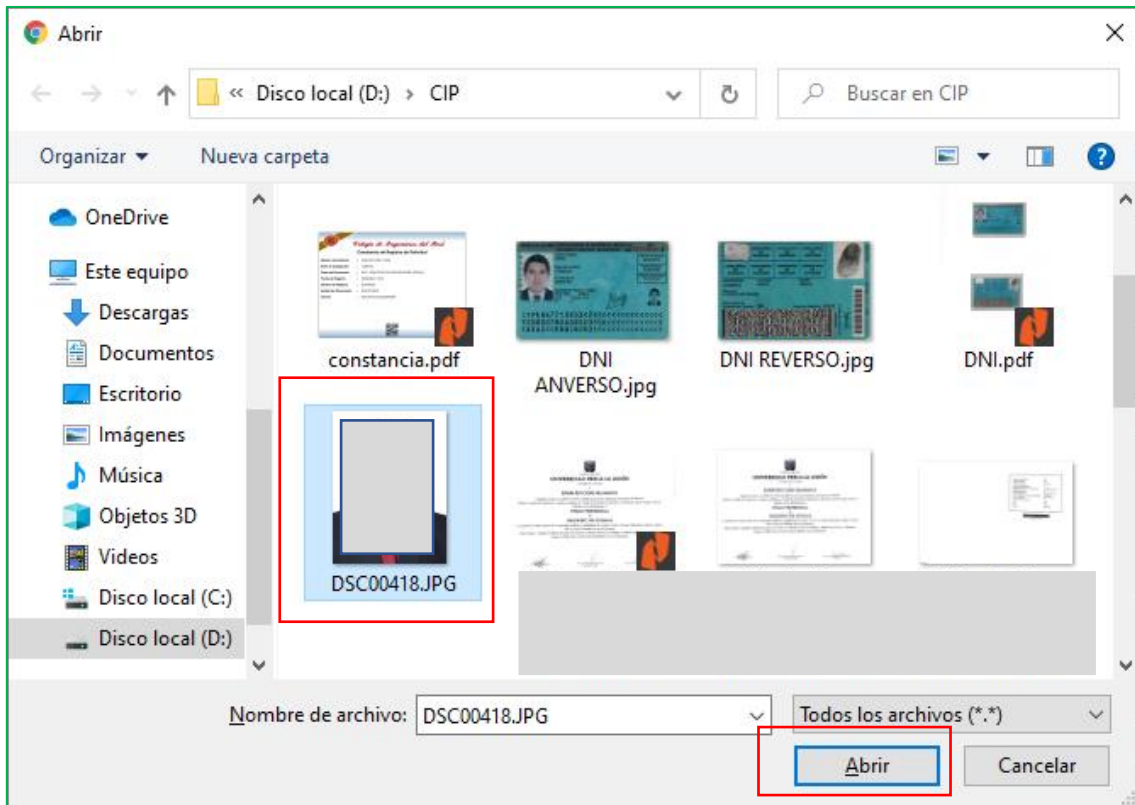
Abrir

« Disco local (D:) › CIP

Buscar en CIP

Organizar ▾ Nueva carpeta

OneDrive
Este equipo
Descargas
Documentos
Escritorio
Imágenes
Música
Objetos 3D
Videos
Disco local (C:)
Disco local (D:)

constancia.pdf
DNI ANVERSO.jpg
DNI REVERSO.jpg
DNI.pdf
DSC00418.JPG

Nombre de archivo: DSC00418.JPG
Todos los archivos (*.*)
Abrir
Cancelar